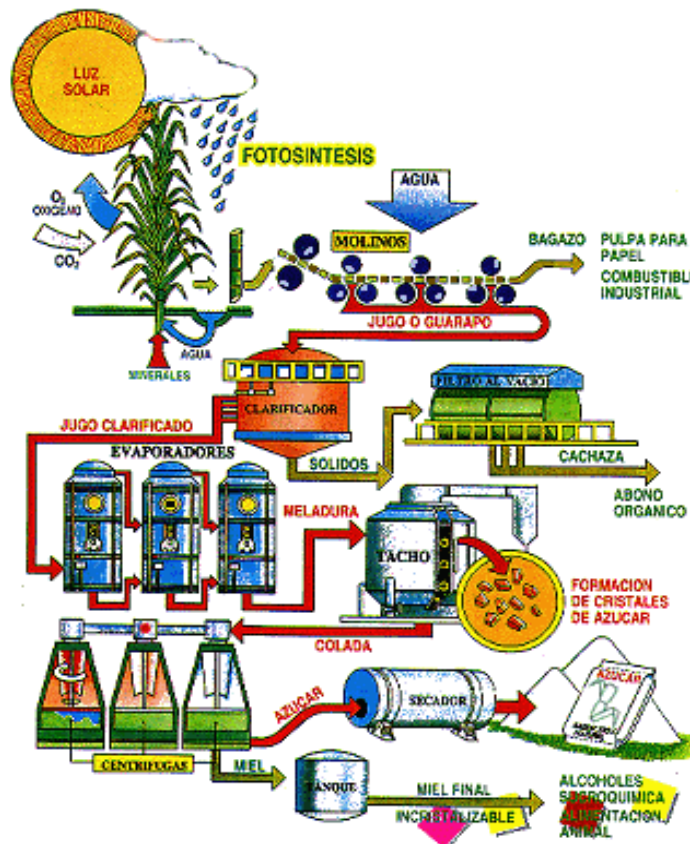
LUZ SOLAR

FOTOSINTESIS

$O_2$ OXIGENO

$CO_2$

AGUA

MINERALES

AGUA

MOLINOS

BAGAZO

PULPA PARA PAPEL

COMBUSTIBL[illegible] INDUSTRIAL

JUGO O GUARAPO

FILTRO AL VACIO

CLARIFICADOR

JUGO CLARIFICADO

EVAPORADORES

SOLIDOS

CACHAZA

ABONO ORGANICO

MELADURA

TACHO

FORMACION DE CRISTALES DE AZUCAR

COLADA

AZUCAR

SECADOR

AZUCAR

CENTRIFUGAS

MIEL

TANQUE

MIEL FINAL INCRISTALIZABLE

ALCOHOLES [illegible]QUIMICA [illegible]ENTACION ANIMAL